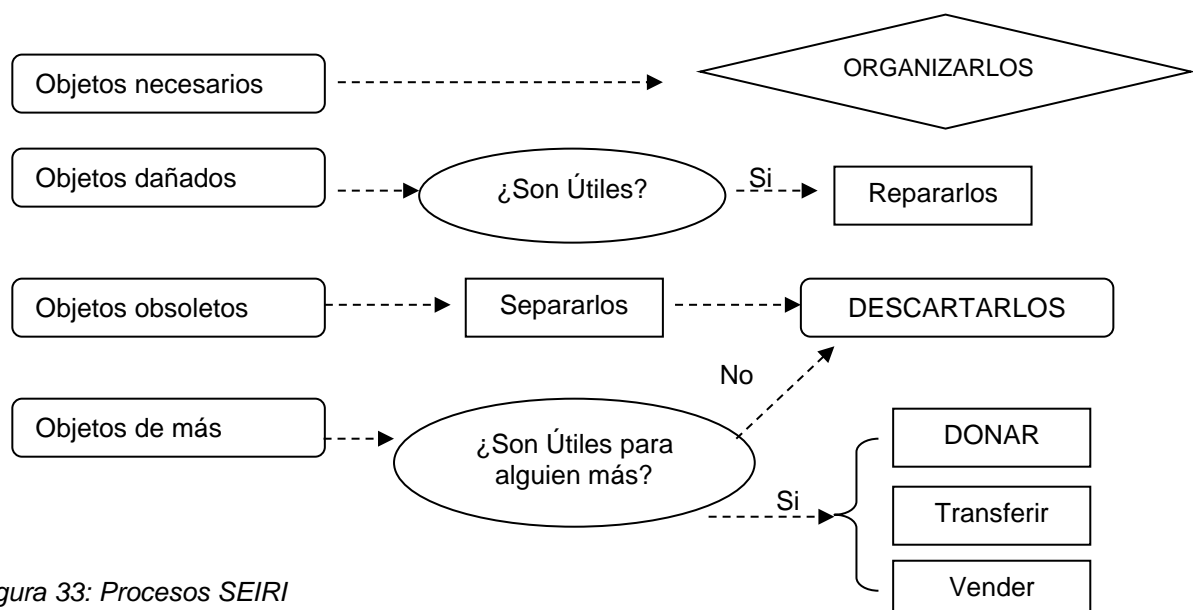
Objetos necesarios

ORGANIZARLOS

Objetos dañados

¿Son Útiles?

Si

Repararlos

Objetos obsoletos

Separarlos

DESCARTARLOS

No

Objetos de más

¿Son Útiles para alguien más?

Si

DONAR

Transferir

Vender

gura 33: Procesos SEIRI